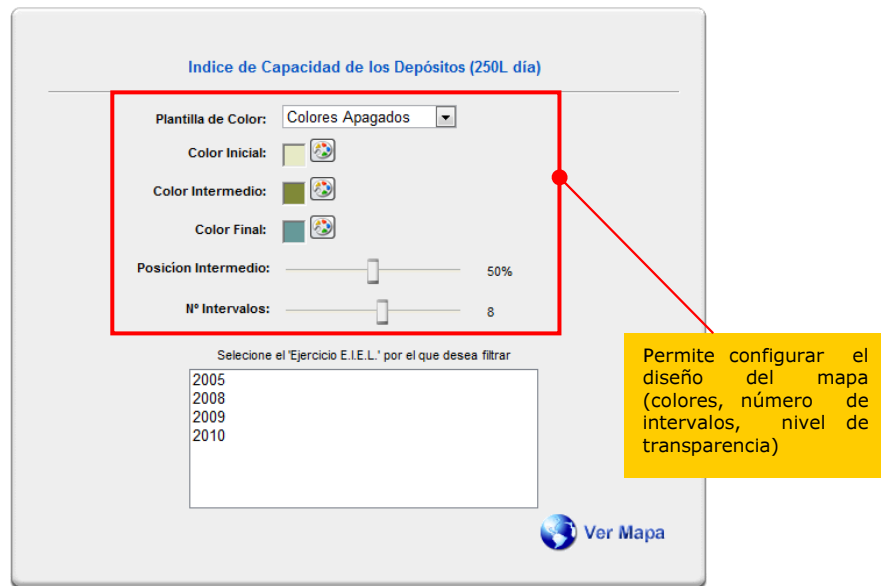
Indice de Capacidad de los Depósitos (250L día)

Plantilla de Color: Colores Apagados

Color Inicial:

Color Intermedio:

Color Final:

Posicion Intermedio: 50%

Nº Intervalos: 8

Selecione el 'Ejercicio E.I.E.L.' por el que desea filtrar

2005
2008
2009
2010

Ver Mapa

Permite configurar el diseño del mapa (colores, número de intervalos, nivel de transparencia)